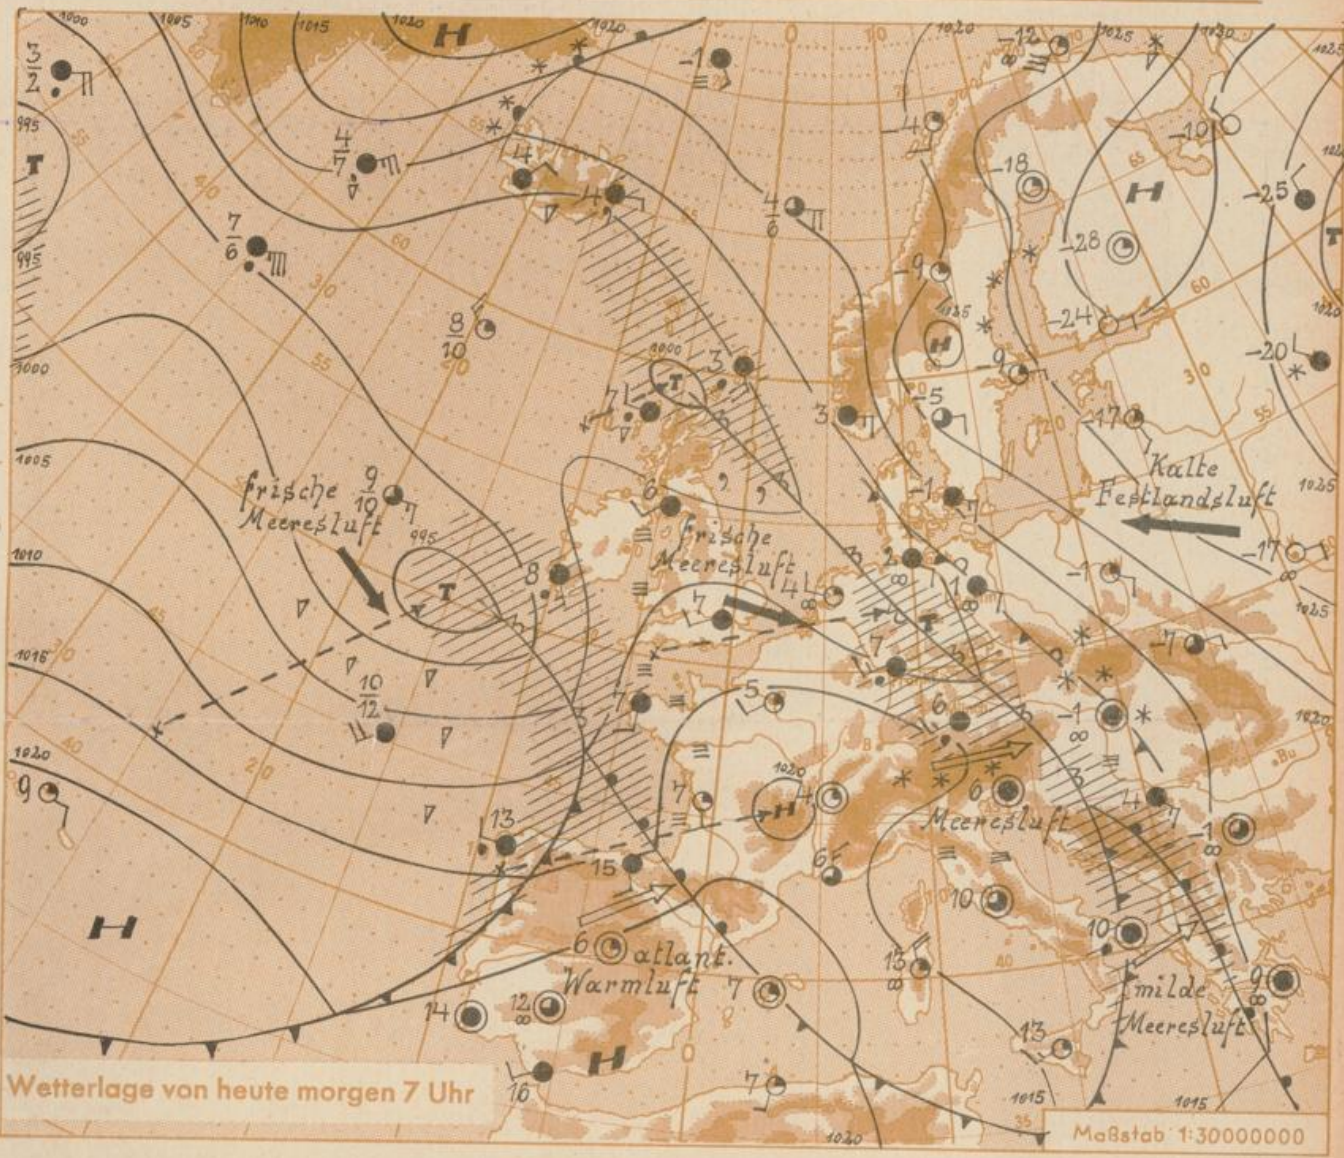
1000
1005
1010
1015
1020
1020
1025
1030
H
H
H
H
H
H
T
T
T
T
T
$\frac{3}{2}$
995
995
1000
1005
1010
1015
1020
$\frac{4}{7}$
$\frac{7}{6}$
$\frac{8}{10}$
frische Meeresluft
$\frac{9}{10}$
995
$\frac{10}{12}$
9
-1
14
4
$\frac{4}{6}$
3
7
3
6
8
frische Meeresluft
4
7
7
5
7
4
6
13
15
6
atlant. Warmluft
7
14
12
16
7
1020
-12
-4
-18
-10
-25
-28
-9
-24
-20
-9
-5
-17
Kalte Festlandsluft
-1
2
1
-17
-1
-7
7
6
-1
6
Meeresluft
4
-1
10
10
13
9
milde Meeresluft
13
1015
1015
1020
Wetterlage von heute morgen 7 Uhr
Maßstab 1:30000000